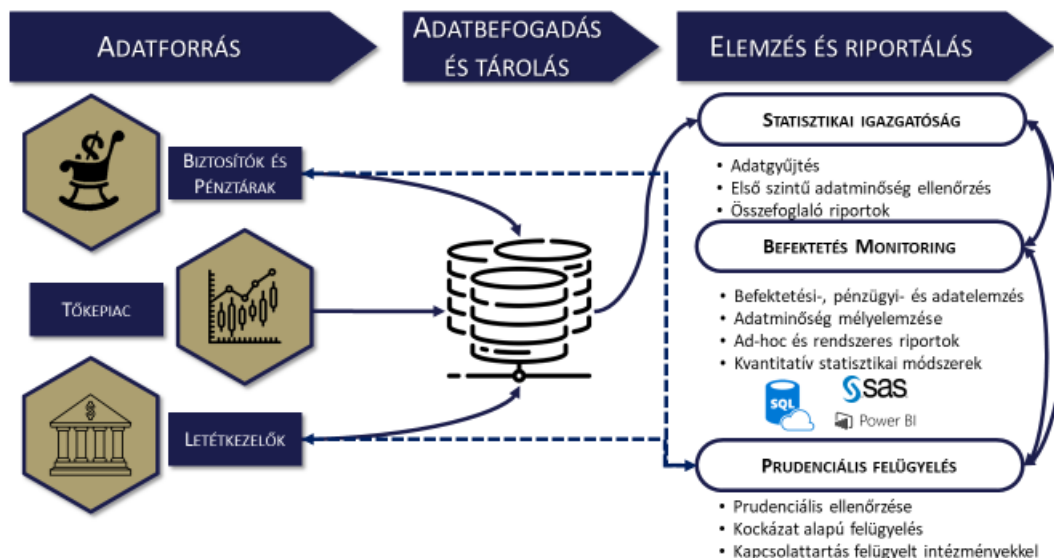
Adatforrás

Adatbefogadás és tárolás

Elemzés és riportálás

Biztosítók és Pénztárak

Tőkepiac

Letétkezelők

Statisztikai igazgatóság

• Adatgyűjtés
• Első szintű adatminőség ellenőrzés
• Összefoglaló riportok

Befektetés Monitoring

• Befektetési-, pénzügyi- és adatelemzés
• Adatminőség mélyelemzése
• Ad-hoc és rendszeres riportok
• Kvantitatív statisztikai módszerek

SQL

sas

Power BI

Prudenciális felügyelés

• Prudenciális ellenőrzése
• Kockázat alapú felügyelés
• Kapcsolattartás felügyelt intézményekkel